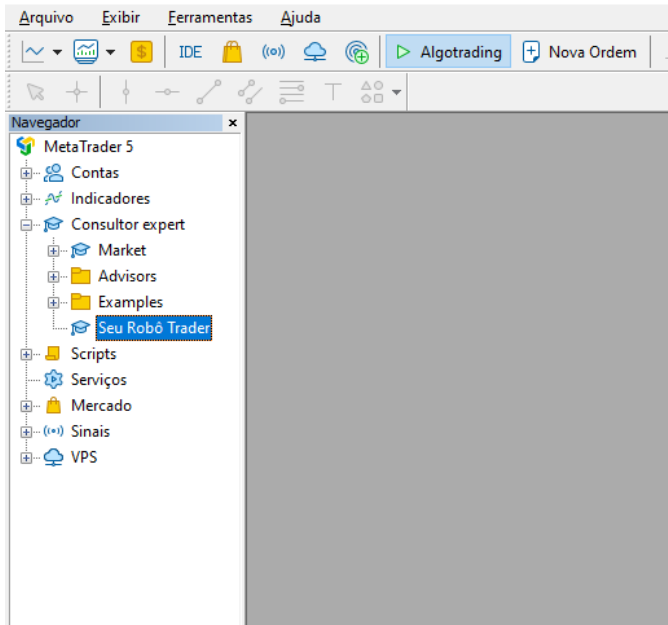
Arquivo Exibir Ferramentas Ajuda

IDE Algotrading Nova Ordem

Navegador ×

MetaTrader 5
Contas
Indicadores
Consultor expert
Market
Advisors
Examples
Seu Robô Trader
Scripts
Serviços
Mercado
Sinais
VPS